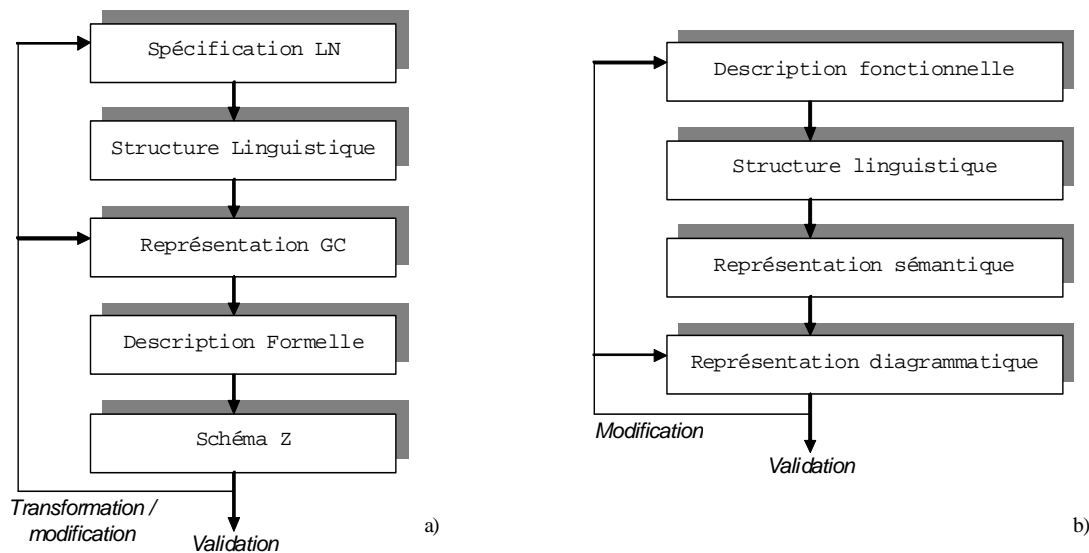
Spécification LN

Structure Linguistique

Représentation GC

Description Formelle

Schéma Z

Transformation / modification

Validation

a)

Description fonctionnelle

Structure linguistique

Représentation sémantique

Représentation diagrammatique

Modification

Validation

b)